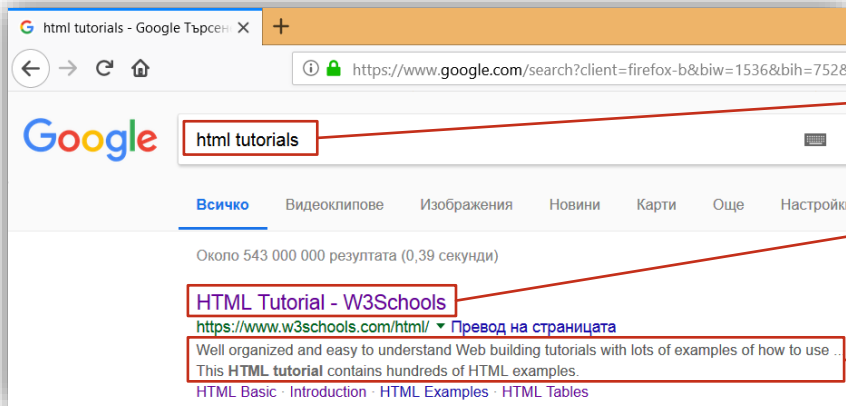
html tutorials - Google Търсене

https://www.google.com/search?client=firefox-b&biw=1536&bih=752&

Google

html tutorials

Всичко Видеоклипове Изображения Новини Карти Още Настройк

Около 543 000 000 резултата (0,39 секунди)

HTML Tutorial - W3Schools

https://www.w3schools.com/html/ ▾ Превод на страницата

Well organized and easy to understand Web building tutorials with lots of examples of how to use ... This **HTML tutorial** contains hundreds of HTML examples.

HTML Basic · Introduction · HTML Examples · HTML Tables